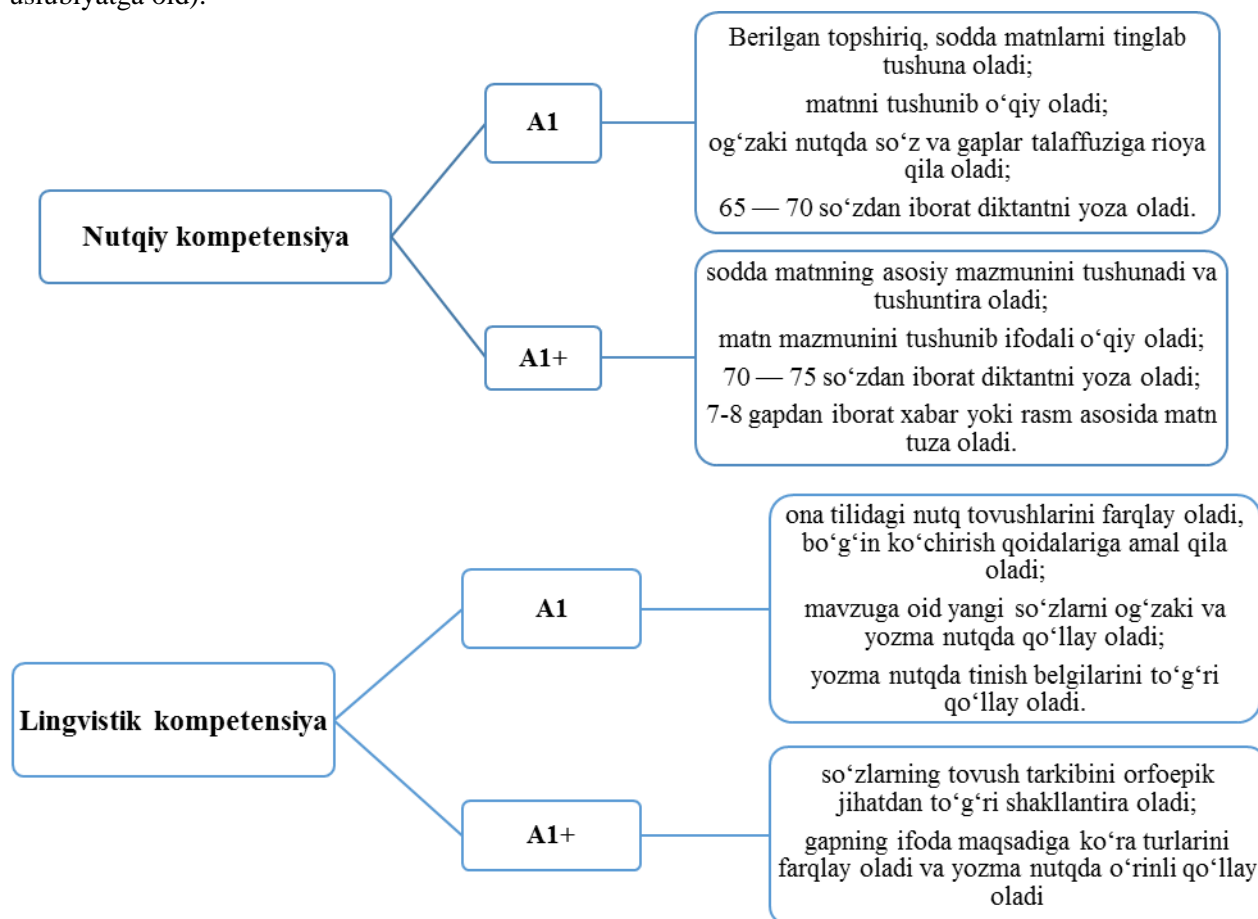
uslubiyatga oid).

Nutqiy kompetensiya

A1

Berilgan topshiriq, sodda matnlarni tinglab tushuna oladi;

matnni tushunib o‘qiy oladi;

og‘zaki nutqda so‘z va gaplar talaffuziga rioya qila oladi;

65 — 70 so‘zdan iborat diktantni yoza oladi.

A1+

sodda matnning asosiy mazmunini tushunadi va tushuntira oladi;

matn mazmunini tushunib ifodali o‘qiy oladi;

70 — 75 so‘zdan iborat diktantni yoza oladi;

7-8 gapdan iborat xabar yoki rasm asosida matn tuza oladi.

Lingvistik kompetensiya

A1

ona tilidagi nutq tovushlarini farqlay oladi, bo‘g‘in ko‘chirish qoidalariga amal qila oladi;

mavzuga oid yangi so‘zlarni og‘zaki va yozma nutqda qo‘llay oladi;

yozma nutqda tinish belgilarini to‘g‘ri qo‘llay oladi.

A1+

so‘zlarning tovush tarkibini orfoepik jihatdan to‘g‘ri shakllantira oladi;

gapning ifoda maqsadiga ko‘ra turlarini farqlay oladi va yozma nutqda o‘rinli qo‘llay oladi